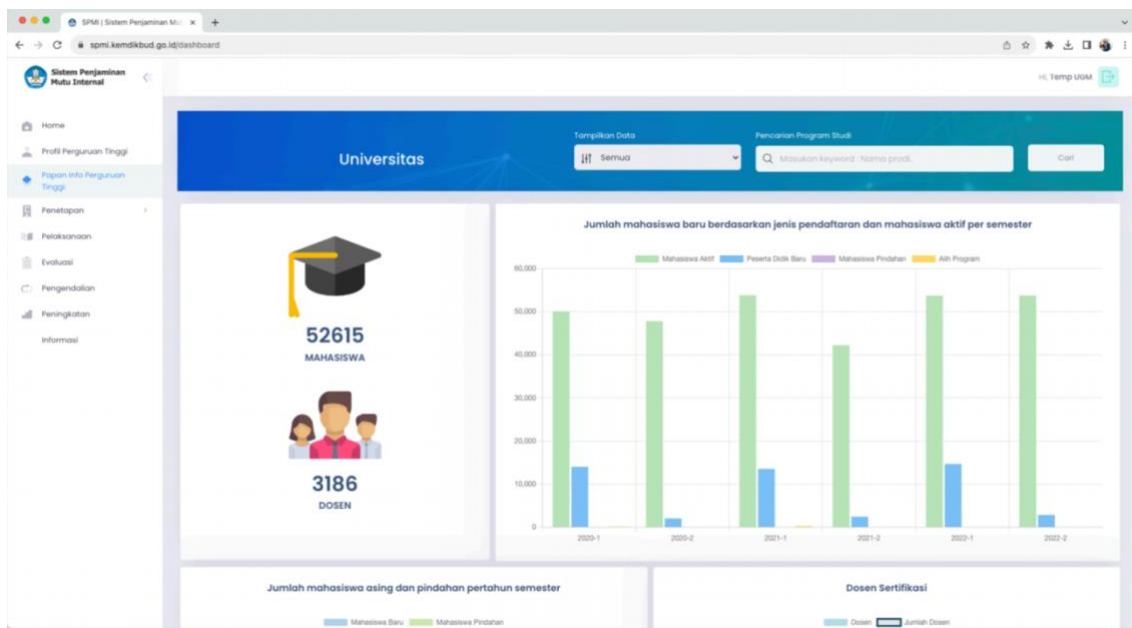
SPMI | Sistem Penjaminan Mu ×

spmi.kemdikbud.go.id/dashboard

Sistem Penjaminan Mutu Internal

Hi, Temp UGM

Home
Profil Perguruan Tinggi
Papan Info Perguruan Tinggi
Penetapan
Pelaksanaan
Evaluasi
Pengendalian
Peningkatan
Informasi

Universitas

Tampilkan Data
Semua

Pencarian Program Studi
Masukan keyword : Nama prodi

Cari

52615
MAHASISWA

3186
DOSEN

Jumlah mahasiswa baru berdasarkan jenis pendaftaran dan mahasiswa aktif per semester

Mahasiswa Aktif
Peserta Didik Baru
Mahasiswa Pindahan
Alih Program

60,000
50,000
40,000
30,000
20,000
10,000
0

2020-1
2020-2
2021-1
2021-2
2022-1
2022-2

Jumlah mahasiswa asing dan pindahan pertahun semester

Mahasiswa Baru
Mahasiswa Pindahan

Dosen Sertifikasi

Dosen
Jumlah Dosen